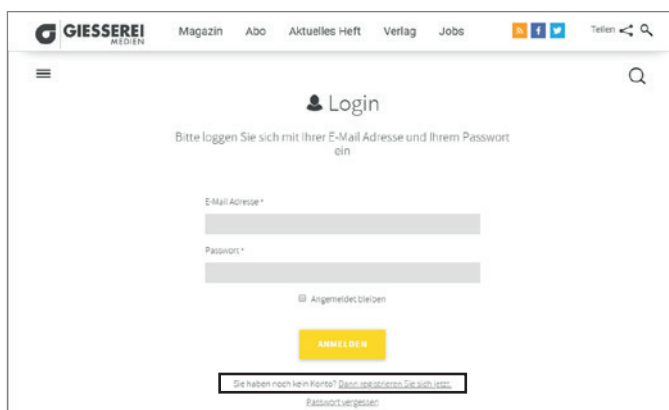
GIESSEREI MEDIEN

Magazin Abo Aktuelles Heft Verlag Jobs

Teilen

Login

Bitte loggen Sie sich mit Ihrer E-Mail Adresse und Ihrem Passwort ein

E-Mail Adresse *

Passwort *

Angemeldet bleiben

ANMELDEN

Sie haben noch kein Konto? Dann registrieren Sie sich jetzt.

Passwort vergessen